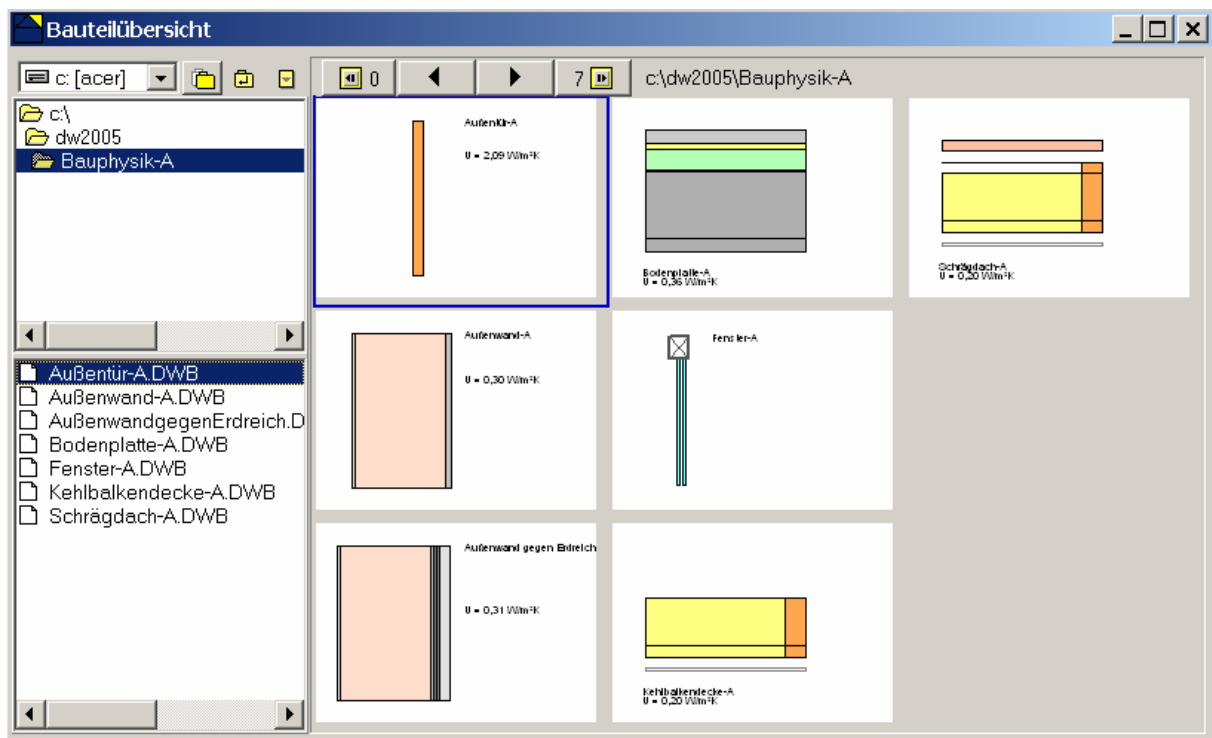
Bauteilübersicht

c: [acer]

0

7

c:\dw2005\Bauphysik-A

c:\
dw2005
Bauphysik-A

Außentür-A.DWB
Außenwand-A.DWB
AußenwandgegenErdreich.D
Bodenplatte-A.DWB
Fenster-A.DWB
Kehlbalkendecke-A.DWB
Schrägdach-A.DWB

AußenKl-A
U = 2,09 W/m²K

Bodenplatte-A
U = 0,36 W/m²K

Schrägdach-A
U = 0,20 W/m²K

Außenwand-A
U = 0,30 W/m²K

Fenster-A

Außenwand gegen Erdreich
U = 0,31 W/m²K

Kehlbalkendecke-A
U = 0,20 W/m²K